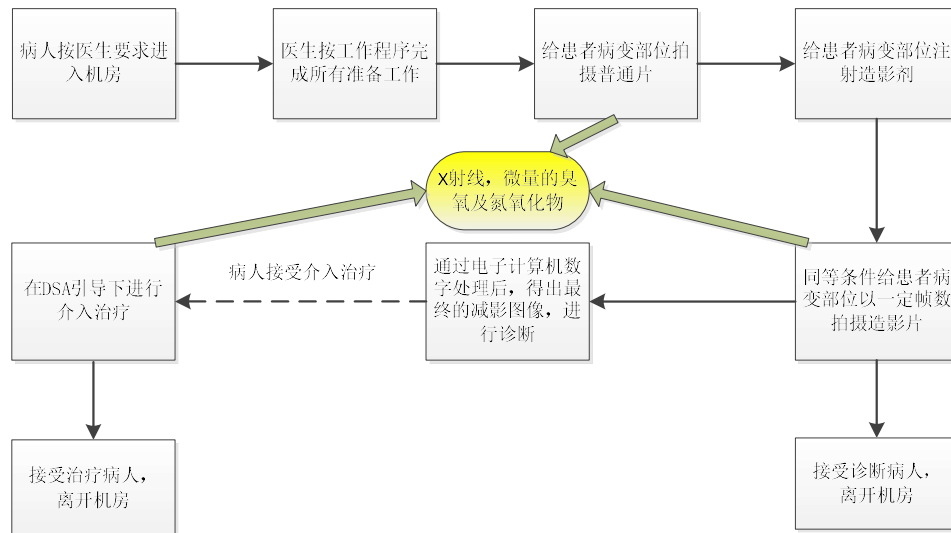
病人按医生要求进入机房

医生按工作程序完成所有准备工作

给患者病变部位拍摄普通片

给患者病变部位注射造影剂

X射线，微量的臭氧及氮氧化物

在DSA引导下进行介入治疗

病人接受介入治疗

通过电子计算机数字处理后，得出最终的减影图像，进行诊断

同等条件给患者病变部位以一定帧数拍摄造影片

接受治疗病人，离开机房

接受诊断病人，离开机房